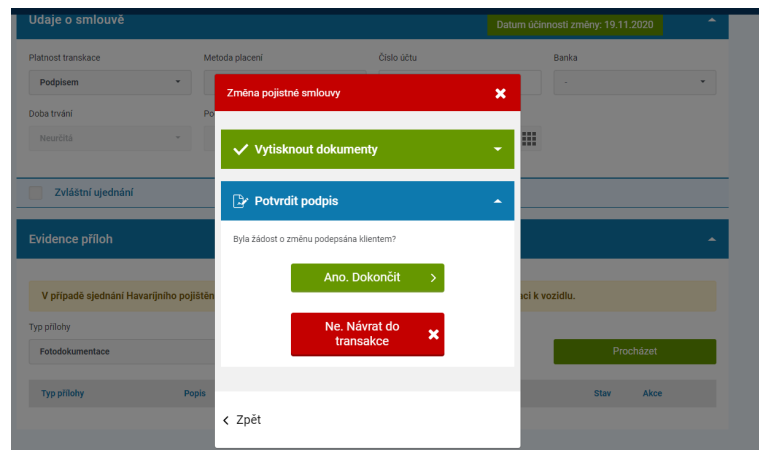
Údaje o smlouvě

Datum účinnosti změny: 19.11.2020

Platnost transkace

Metoda placení

Číslo účtu

Banka

Podpisem

-

Doba trvání

Po

Neurčitá

Zvláštní ujednání

Evidence příloh

V případě sjednání Havarijního pojištěn

aci k vozidlu.

Typ přílohy

Fotodokumentace

Procházet

Typ přílohy

Popis

Stav

Akce

Změna pojistné smlouvy

Vytisknout dokumenty

Potvrdit podpis

Byla žádost o změnu podepsána klientem?

Ano. Dokončit

Ne. Návrat do transakce

Zpět